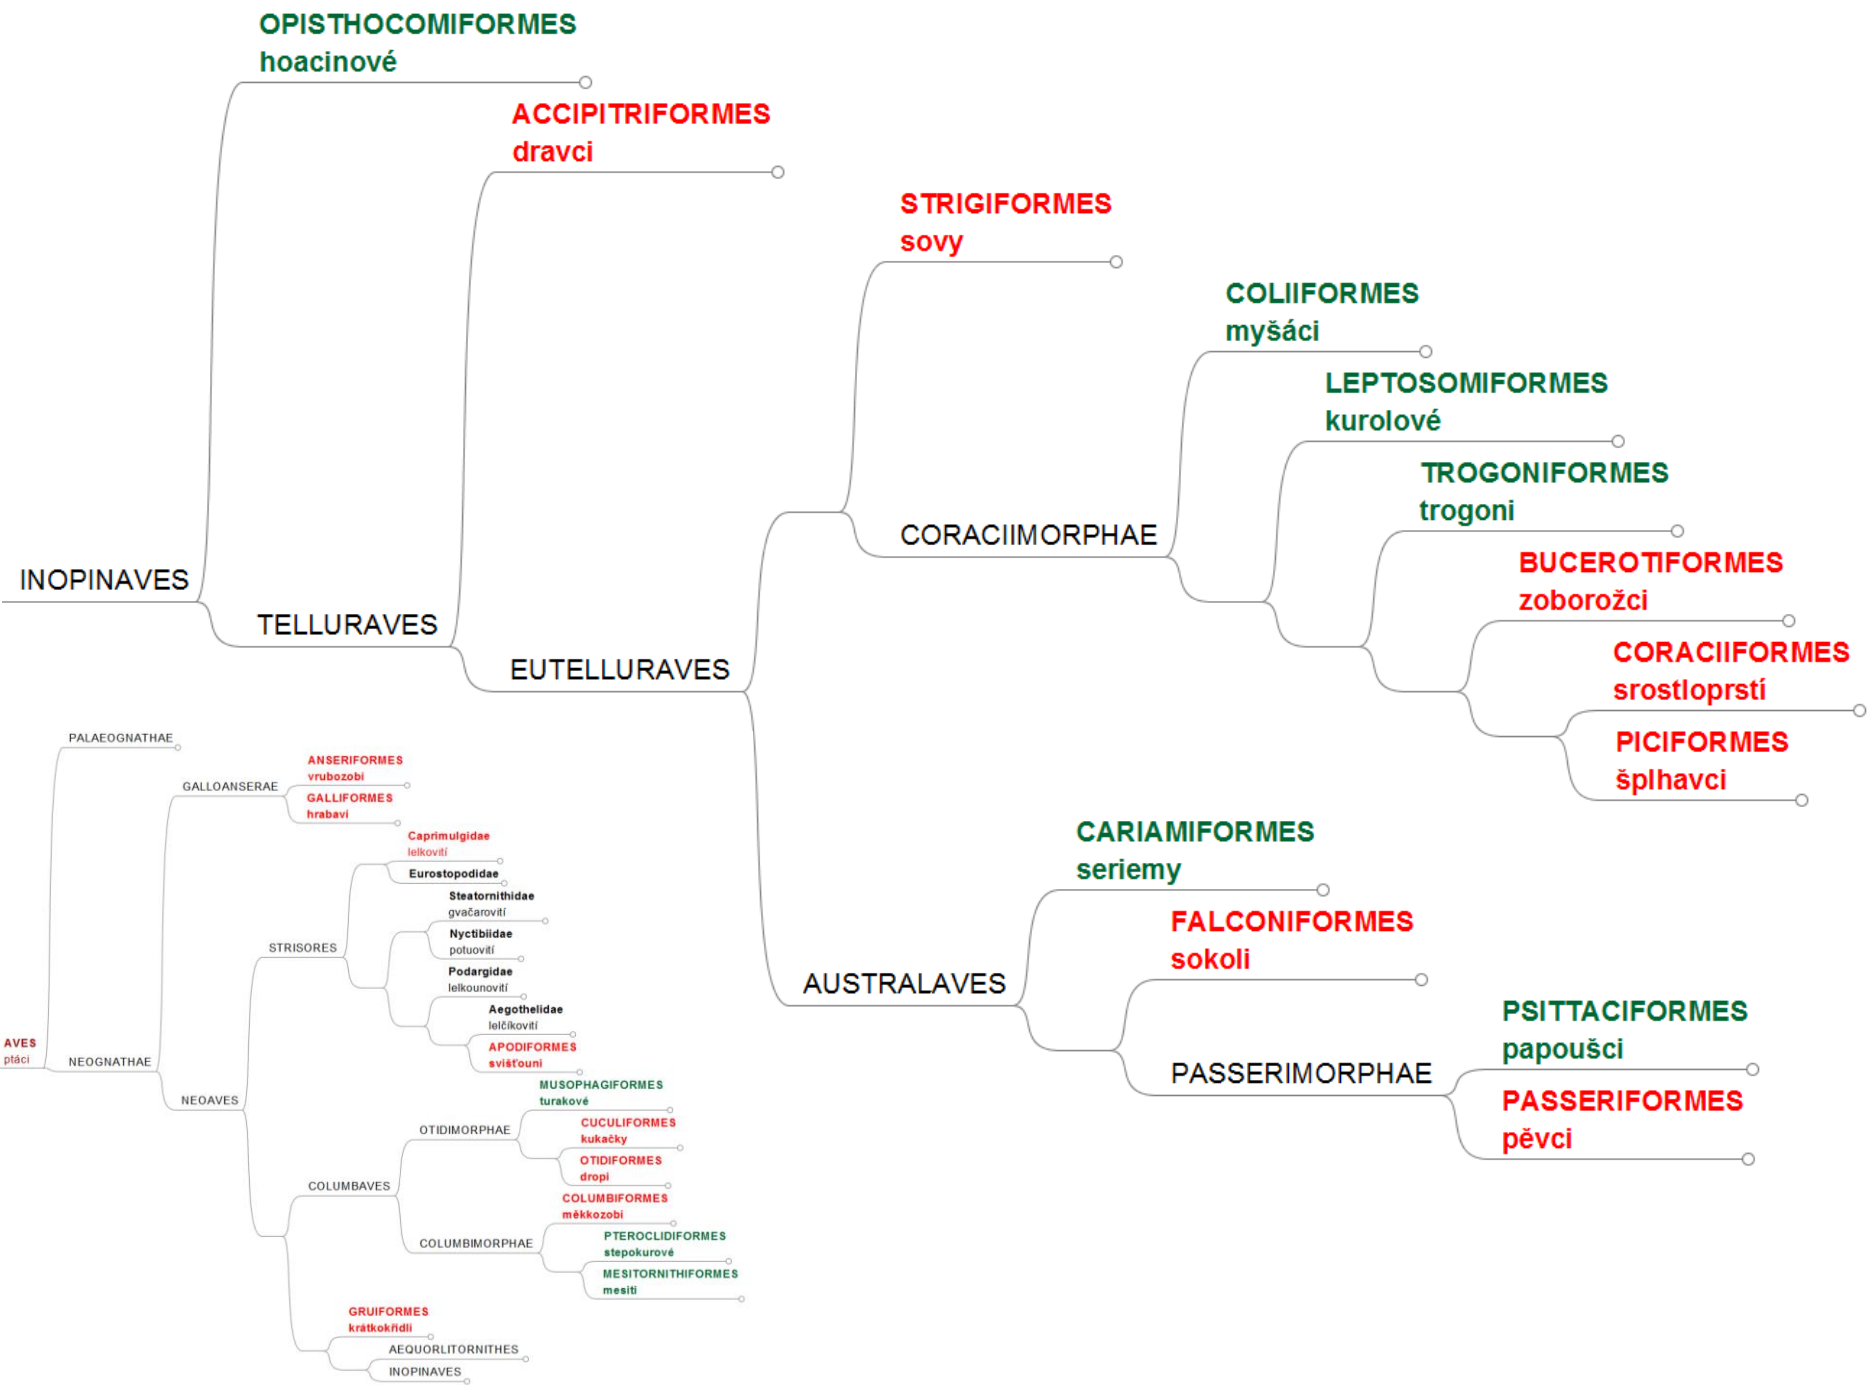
OPISTHOCOMIFORMES
hoacinové

ACCIPITRIFORMES
dravci

STRIGIFORMES
sovy

COLIIFORMES
myšáci

LEPTOSOMIFORMES
kurolové

TROGONIFORMES
trogoni

INOPINAVES

CORACIIMORPHAE

BUCEROTIFORMES
zoborožci

TELLURAVES

EUTELLURAVES

CORACIIFORMES
srostloprstí

PICIFORMES
šplhavci

CARIAMIFORMES
seriemy

FALCONIFORMES
sokoli

AUSTRALAVES

PSITTACIFORMES
papoušci

PASSERIMORPHAE

PASSERIFORMES
pěvci

PALAEOGNATHAE

ANSERIFORMES
vrubozobí

GALLOANSERAE

GALLIFORMES
hrabaví

Caprimulgidae
lelkovití

Eurostopodidae

Steatornithidae
gvačarovití

Nyctibiidae
potuovití

STRISORES

Podargidae
lelkounovití

Aegothelidae
lelčíkovití

AVES
ptáci

NEOGNATHAE

APODIFORMES
svišťouni

MUSOPHAGIFORMES
turakové

NEOAVES

OTIDIMORPHAE

CUCULIFORMES
kukačky

OTIDIFORMES
dropi

COLUMBAVES

COLUMBIFORMES
měkkozobí

COLUMBIMORPHAE

PTEROCLIDIFORMES
stepokurové

MESITORNITHIFORMES
mesiti

GRUIFORMES
krátkokřídlí

AEQUORLITORNITHES

INOPINAVES